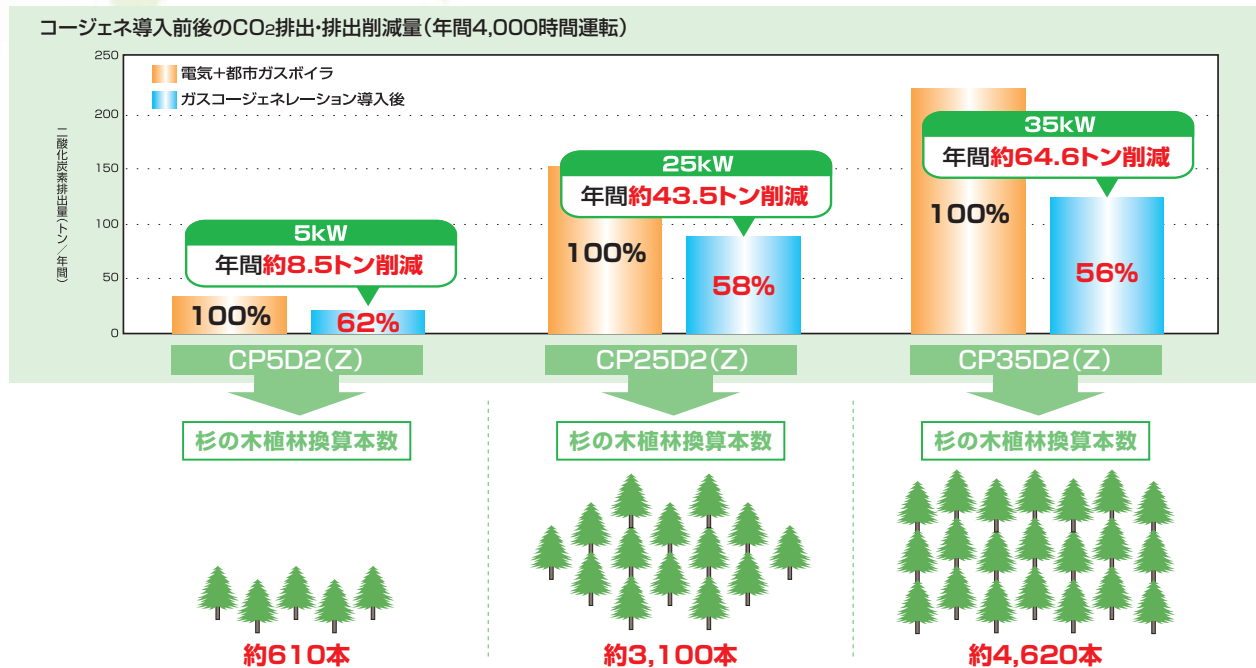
コージェネ導入前後の$CO_2$排出・排出削減量（年間4,000時間運転）

二酸化炭素排出量（トン／年間）

250
200
150
100
50
0

電気＋都市ガスボイラ
ガスコージェネレーション導入後

5kW
年間約8.5トン削減
100%
62%
CP5D2（Z）

25kW
年間約43.5トン削減
100%
58%
CP25D2（Z）

35kW
年間約64.6トン削減
100%
56%
CP35D2（Z）

杉の木植林換算本数
約610本

杉の木植林換算本数
約3,100本

杉の木植林換算本数
約4,620本